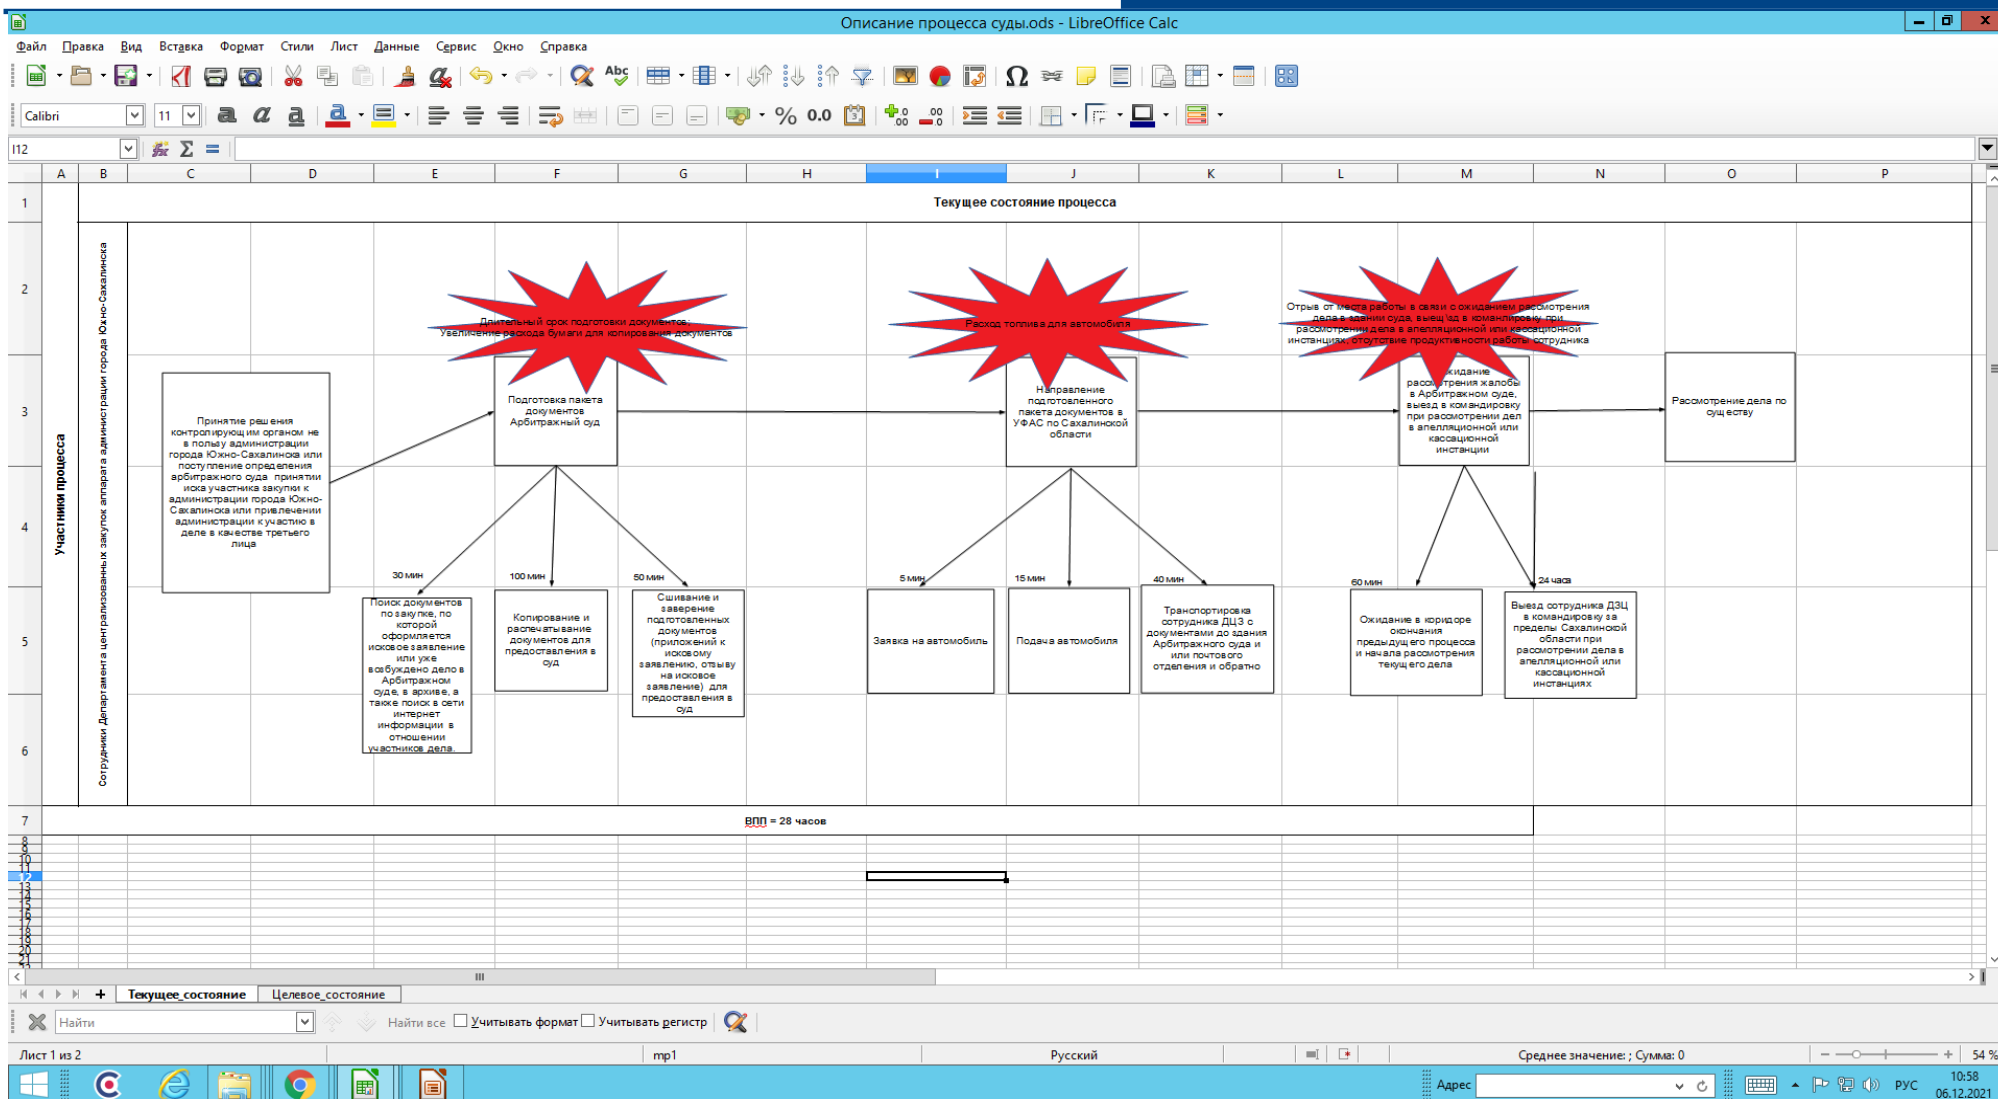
Описание процесса суды.ods - LibreOffice Calc

Файл Правка Вид Вставка Формат Стили Лист Данные Сервис Окно Справка

Calibri 11

I12

A B C D E F G H I J K L M N O P

1 Текущее состояние процесса

Участники процесса

Сотрудники Департамента централизованных закупок аппарата администрации города Южно-Сахалинска

Длительный срок подготовки документов; Увеличение расхода бумаги для копирования документов

Расход топлива для автомобиля

Отрыв от места работы в связи с ожиданием рассмотрения дела в здании суда, выезд в командировку при рассмотрении дела в апелляционной или кассационной инстанциях, отсутствие продуктивности работы сотрудника

Принятие решения контролирующим органом не в пользу администрации города Южно-Сахалинска или поступление определения арбитражного суда принятии иска участника закупки к администрации города Южно-Сахалинска или привлечении администрации к участию в деле в качестве третьего лица

Подготовка пакета документов Арбитражный суд

Направление подготовленного пакета документов в УФАС по Сахалинской области

Ожидание рассмотрения жалобы в Арбитражном суде, выезд в командировку при рассмотрении дел в апелляционной или кассационной инстанции

Рассмотрение дела по существу

30 мин
100 мин
50 мин
5 мин
15 мин
40 мин
60 мин
24 часа

Поиск документов по закупке, по которой оформляется исковое заявление или уже возбуждено дело в Арбитражном суде, в архиве, а также поиск в сети интернет информации в отношении участников дела.

Копирование и распечатывание документов для предоставления в суд

Сшивание и заверение подготовленных документов (приложений к исковому заявлению, отзыву на исковое заявление) для предоставления в суд

Заявка на автомобиль

Подача автомобиля

Транспортировка сотрудника ДЦЗ с документами до здания Арбитражного суда и или почтового отделения и обратно

Ожидание в коридоре окончания предыдущего процесса и начала рассмотрения текущего дела

Выезд сотрудника ДЗЦ в командировку за пределы Сахалинской области при рассмотрении дела в апелляционной или кассационной инстанциях

7 ВПП = 28 часов

Текущее_состояние Целевое_состояние

Найти Найти все Учитывать формат Учитывать регистр

Лист 1 из 2 mp1 Русский Среднее значение: ; Сумма: 0 54 %

Адрес РУС 10:58 06.12.2021